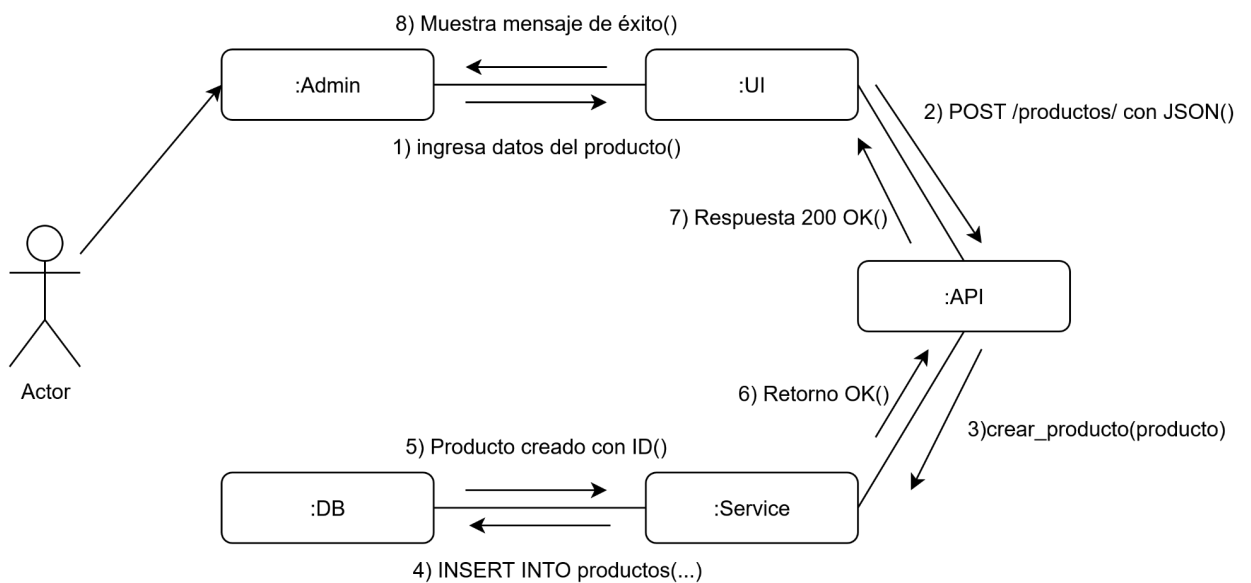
8) Muestra mensaje de éxito()

:Admin

:UI

2) POST /productos/ con JSON()

1) ingresa datos del producto()

7) Respuesta 200 OK()

:API

Actor

6) Retorno OK()

3)crear_producto(producto)

5) Producto creado con ID()

:DB

:Service

4) INSERT INTO productos(...)